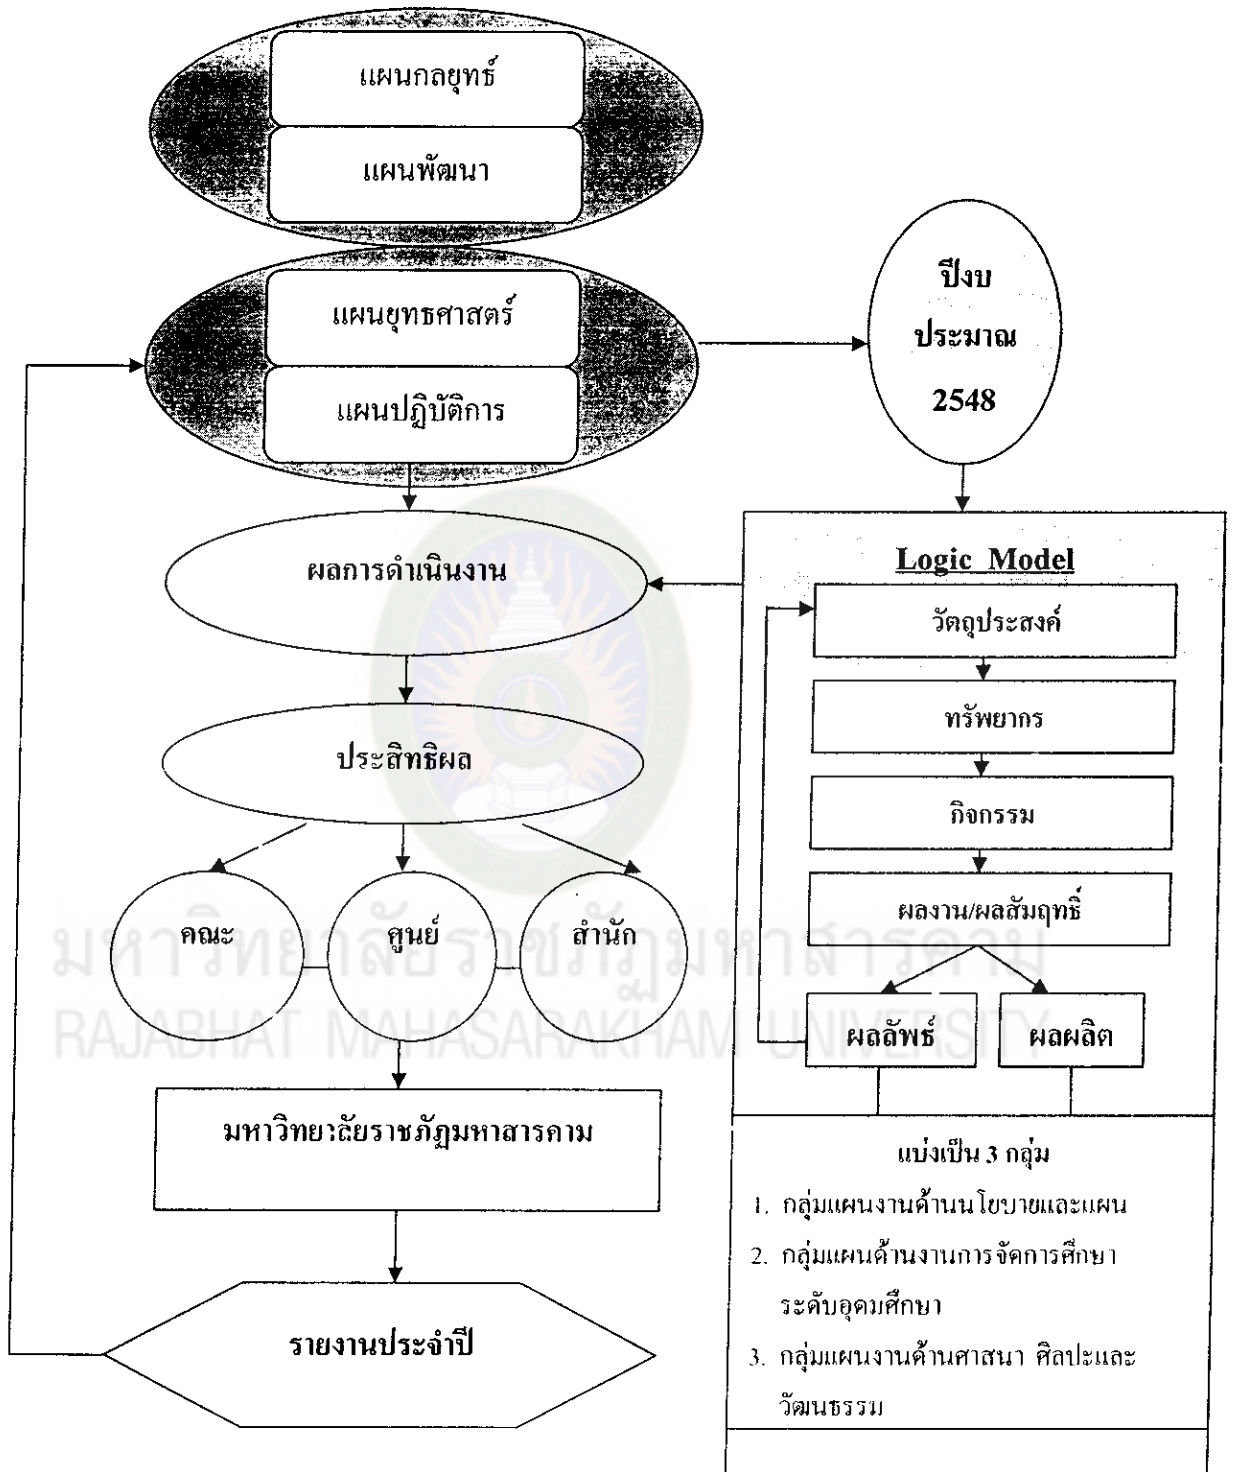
แผนกลยุทธ์

แผนพัฒนา

แผนยุทธศาสตร์

แผนปฏิบัติการ

ปีงบประมาณ 2548

ผลการดำเนินงาน

Logic Model

วัตถุประสงค์

ทรัพยากร

กิจกรรม

ผลงาน/ผลสัมฤทธิ์

ผลลัพธ์

ผลผลิต

ประสิทธิผล

คณะ

ศูนย์

สำนัก

มหาวิทยาลัยราชภัฏมหาสารคาม
RAJABHAT MAHASARAKHAM UNIVERSITY

มหาวิทยาลัยราชภัฏมหาสารคาม

แบ่งเป็น 3 กลุ่ม

1. กลุ่มแผนงานด้านนโยบายและแผน
2. กลุ่มแผนด้านงานการจัดการศึกษาระดับอุดมศึกษา
3. กลุ่มแผนงานด้านศาสนา ศิลปะและวัฒนธรรม

รายงานประจำปี